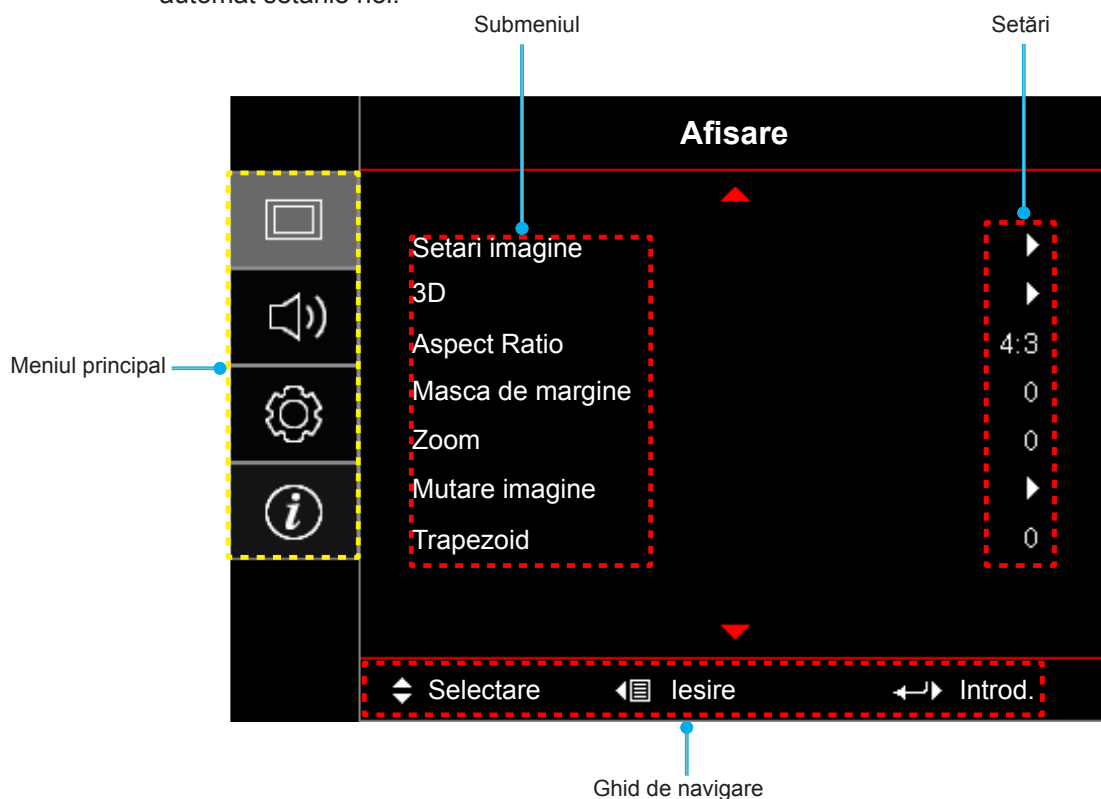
automat setările noi.

Submeniul

Setări

Afisare

Setari imagine
3D
Aspect Ratio 4:3
Masca de margine 0
Zoom 0
Mutare imagine
Trapezoid 0

Meniul principal

Selectare Iesire Introd.

Ghid de navigare